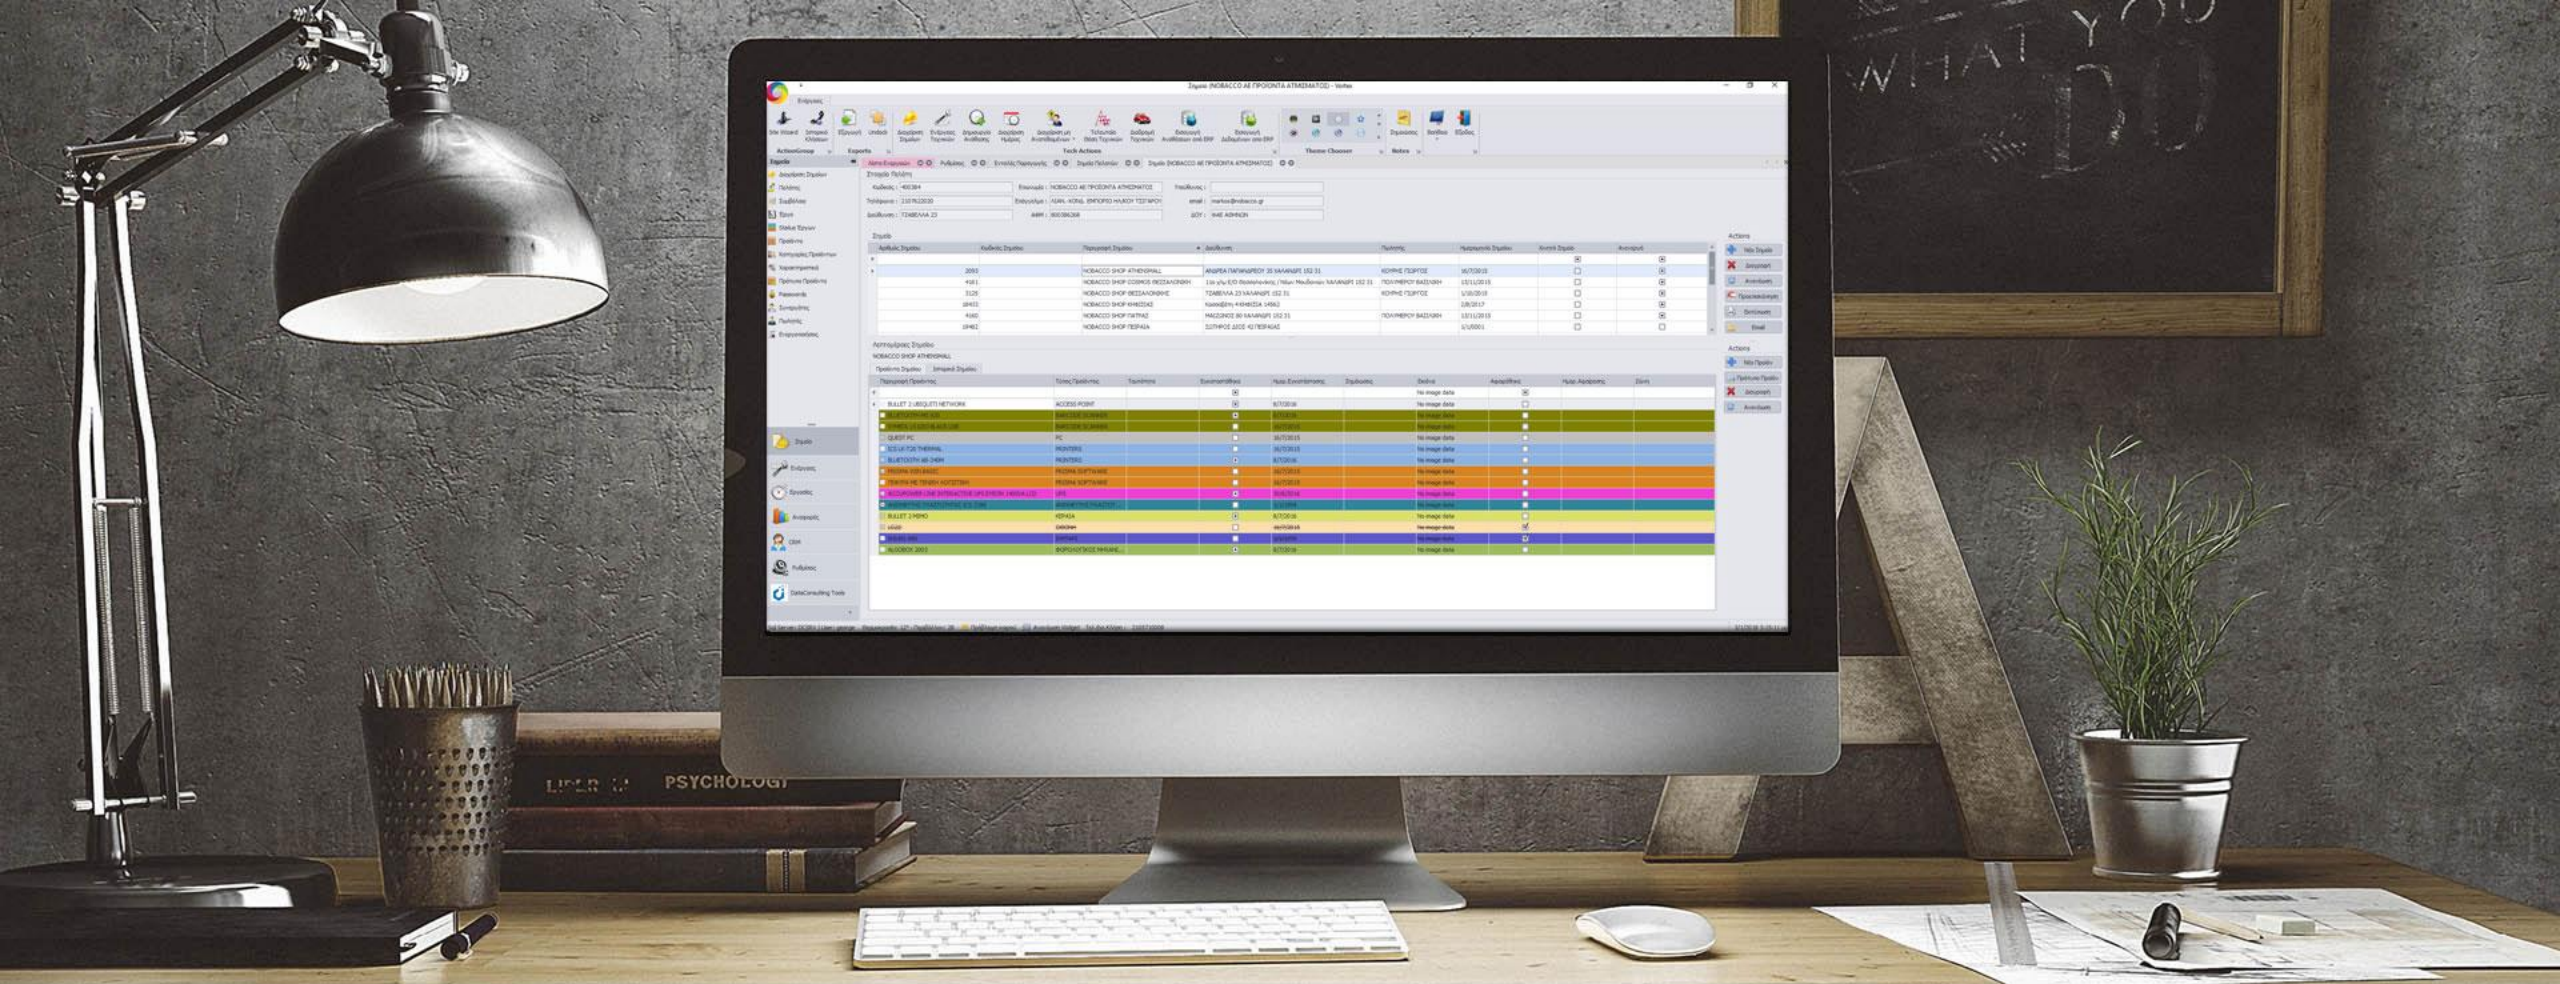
Σημεία (NOBACCO ΑΕ ΠΡΟΪΟΝΤΑ ΑΤΜΙΣΜΑΤΟΣ) - Vortex

ActionGroup
Exports
Tech Actions
Theme Chooser
Notes

Σημεία
Στοιχεία Πελάτη
Κωδικός : 400384
Επωνυμία : NOBACCO ΑΕ ΠΡΟΪΟΝΤΑ ΑΤΜΙΣΜΑΤΟΣ
email : markos@nobacco.gr

NOBACCO SHOP ATHENSMALL
NOBACCO SHOP COSMOS ΘΕΣΣΑΛΟΝΙΚΗ
NOBACCO SHOP ΘΕΣΣΑΛΟΝΙΚΗΣ
NOBACCO SHOP ΚΗΦΙΣΙΑΣ
NOBACCO SHOP ΠΑΤΡΑΣ
NOBACCO SHOP ΠΕΙΡΑΙΑ

Actions

BULLET 2 UBIQUITI NETWORK
ACCESS POINT
QUEST PC
PRINTERS
BULLET 2 MIMO

Ιστορικό

Ρυθμίσεις

DataConsulting Tools

WHAT YOU DO

PSYCHOLOGY